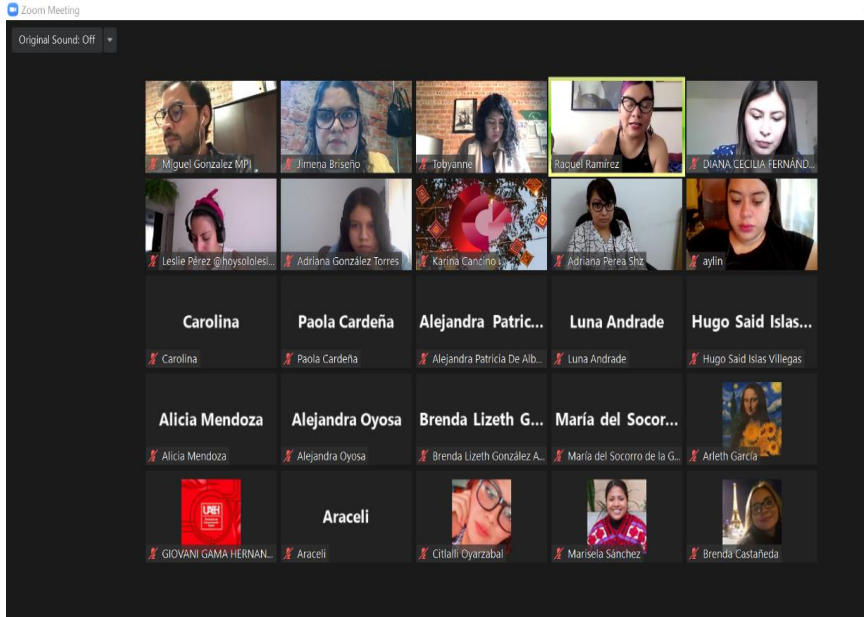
Zoom Meeting

Original Sound: Off

Miguel Gonzalez MPI
Jimena Briseño
Tobyanne
Raquel Ramírez
DIANA CECILIA FERNÁND...

Leslie Pérez @hoysololesi...
Adriana González Torres
Karina Cancino
Adriana Perea Shz
aylin

Carolina
Carolina
Paola Cardeña
Paola Cardeña
Alejandra Patric...
Alejandra Patricia De Alb...
Luna Andrade
Luna Andrade
Hugo Said Islas...
Hugo Said Islas Villegas

Alicia Mendoza
Alicia Mendoza
Alejandra Oyosa
Alejandra Oyosa
Brenda Lizeth G...
Brenda Lizeth González A...
María del Socor...
María del Socorro de la G...
Arleth García

UAEH
GIOVANI GAMA HERNAN...
Araceli
Araceli
Citlalli Oyarzabal
Marisela Sánchez
Brenda Castañeda